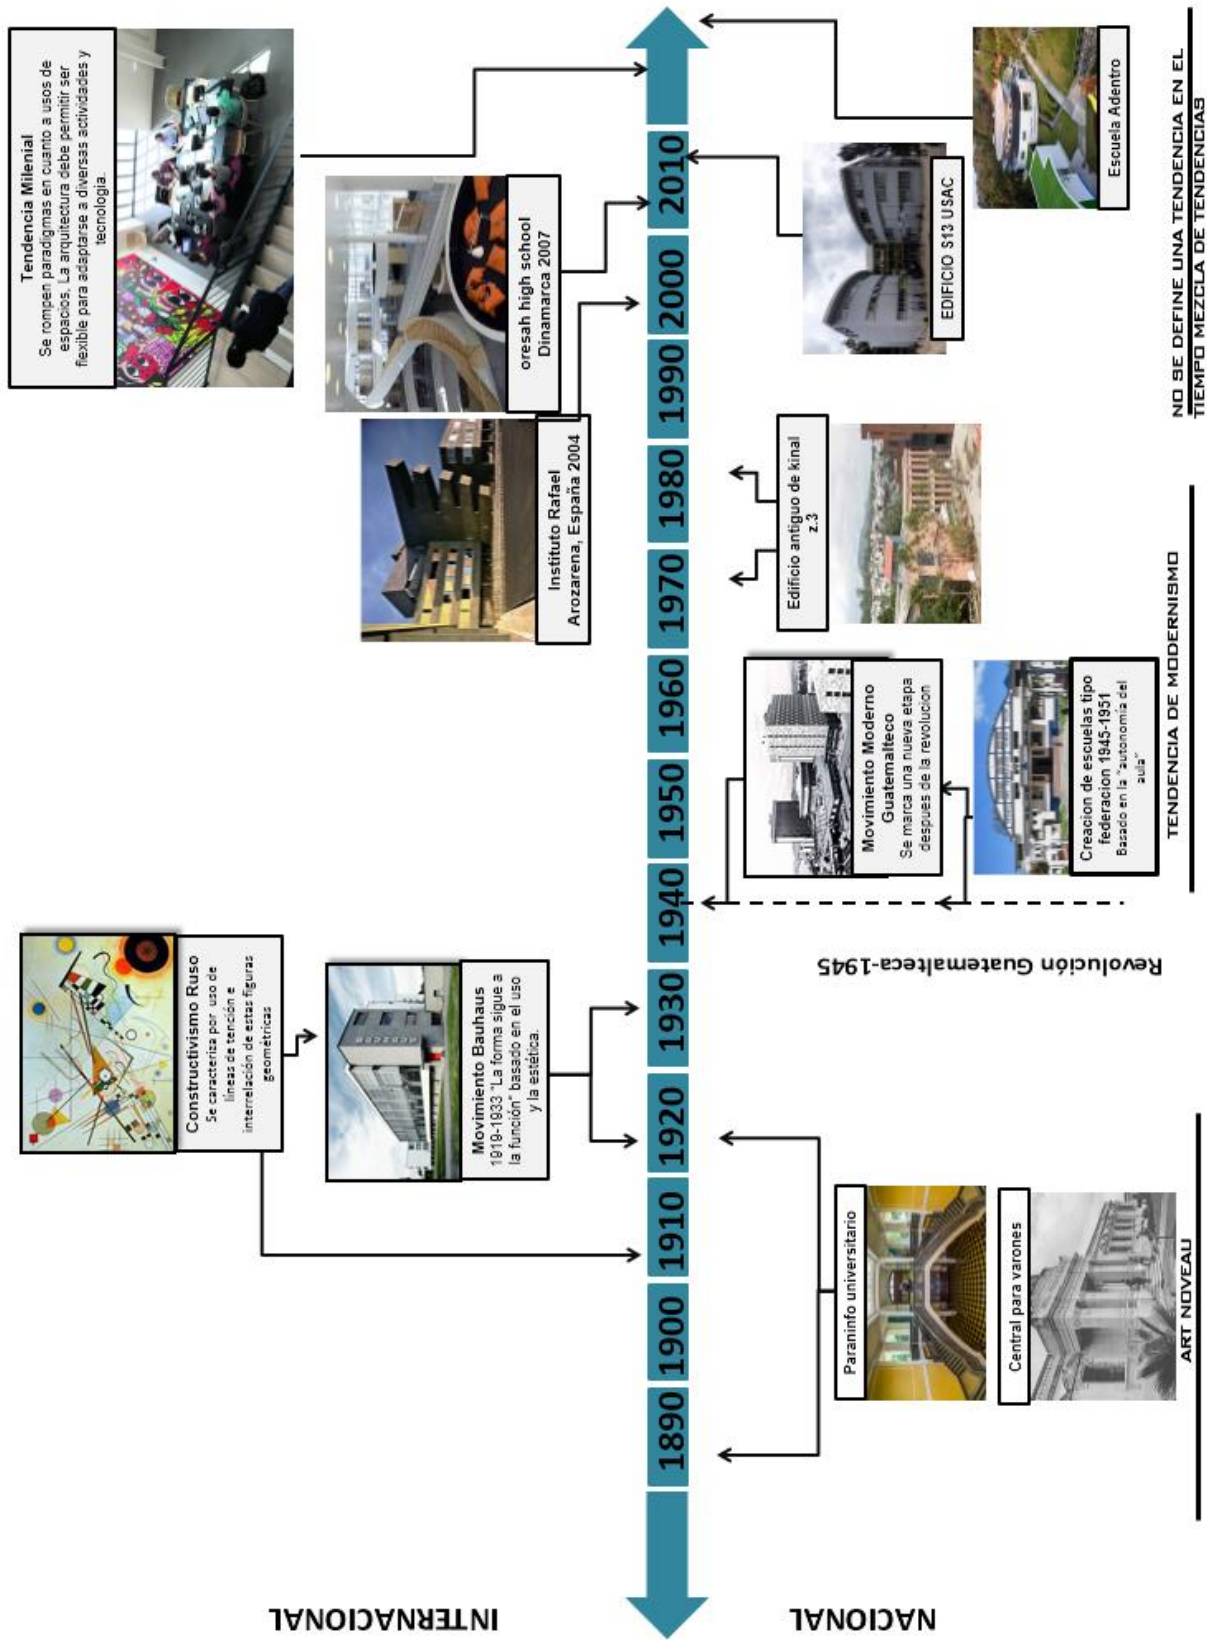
INTERNACIONAL

NACIONAL

1890
1900
1910
1920
1930
1940
1950
1960
1970
1980
1990
2000
2010

Constructivismo Ruso
Se caracteriza por uso de líneas de tensión e interrelación de estas figuras geométricas

Movimiento Bauhaus
1919-1933 "La forma sigue a la función" basado en el uso y la estética.

Instituto Rafael Arozarena, España 2004

oresah high school Dinamarca 2007

Tendencia Milenial
Se rompen paradigmas en cuanto a usos de espacios. La arquitectura debe permitir ser flexible para adaptarse a diversas actividades y tecnología.

Paraninfo universitario

Central para varones

ART NOVEAU

Revolución Guatemalteca-1945

Movimiento Moderno Guatemalteco
Se marca una nueva etapa despues de la revolucion

Creacion de escuelas tipo federacion 1945-1951
Basado en la "autonomía del aula"

TENDENCIA DE MODERNISMO

Edificio antiguo de kinal z.3

EDIFICIO S13 USAC

Escuela Adentro

NO SE DEFINE UNA TENDENCIA EN EL TIEMPO MEZCLA DE TENDENCIAS